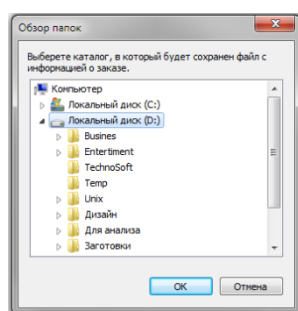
Обзор папок

Выберете каталог, в который будет сохранен файл с информацией о заказе.

Компьютер
Локальный диск (C:)
Локальный диск (D:)
Busines
Entertiment
TechnoSoft
Temp
Unix
Дизайн
Для анализа
Заготовки

OK
Отмена